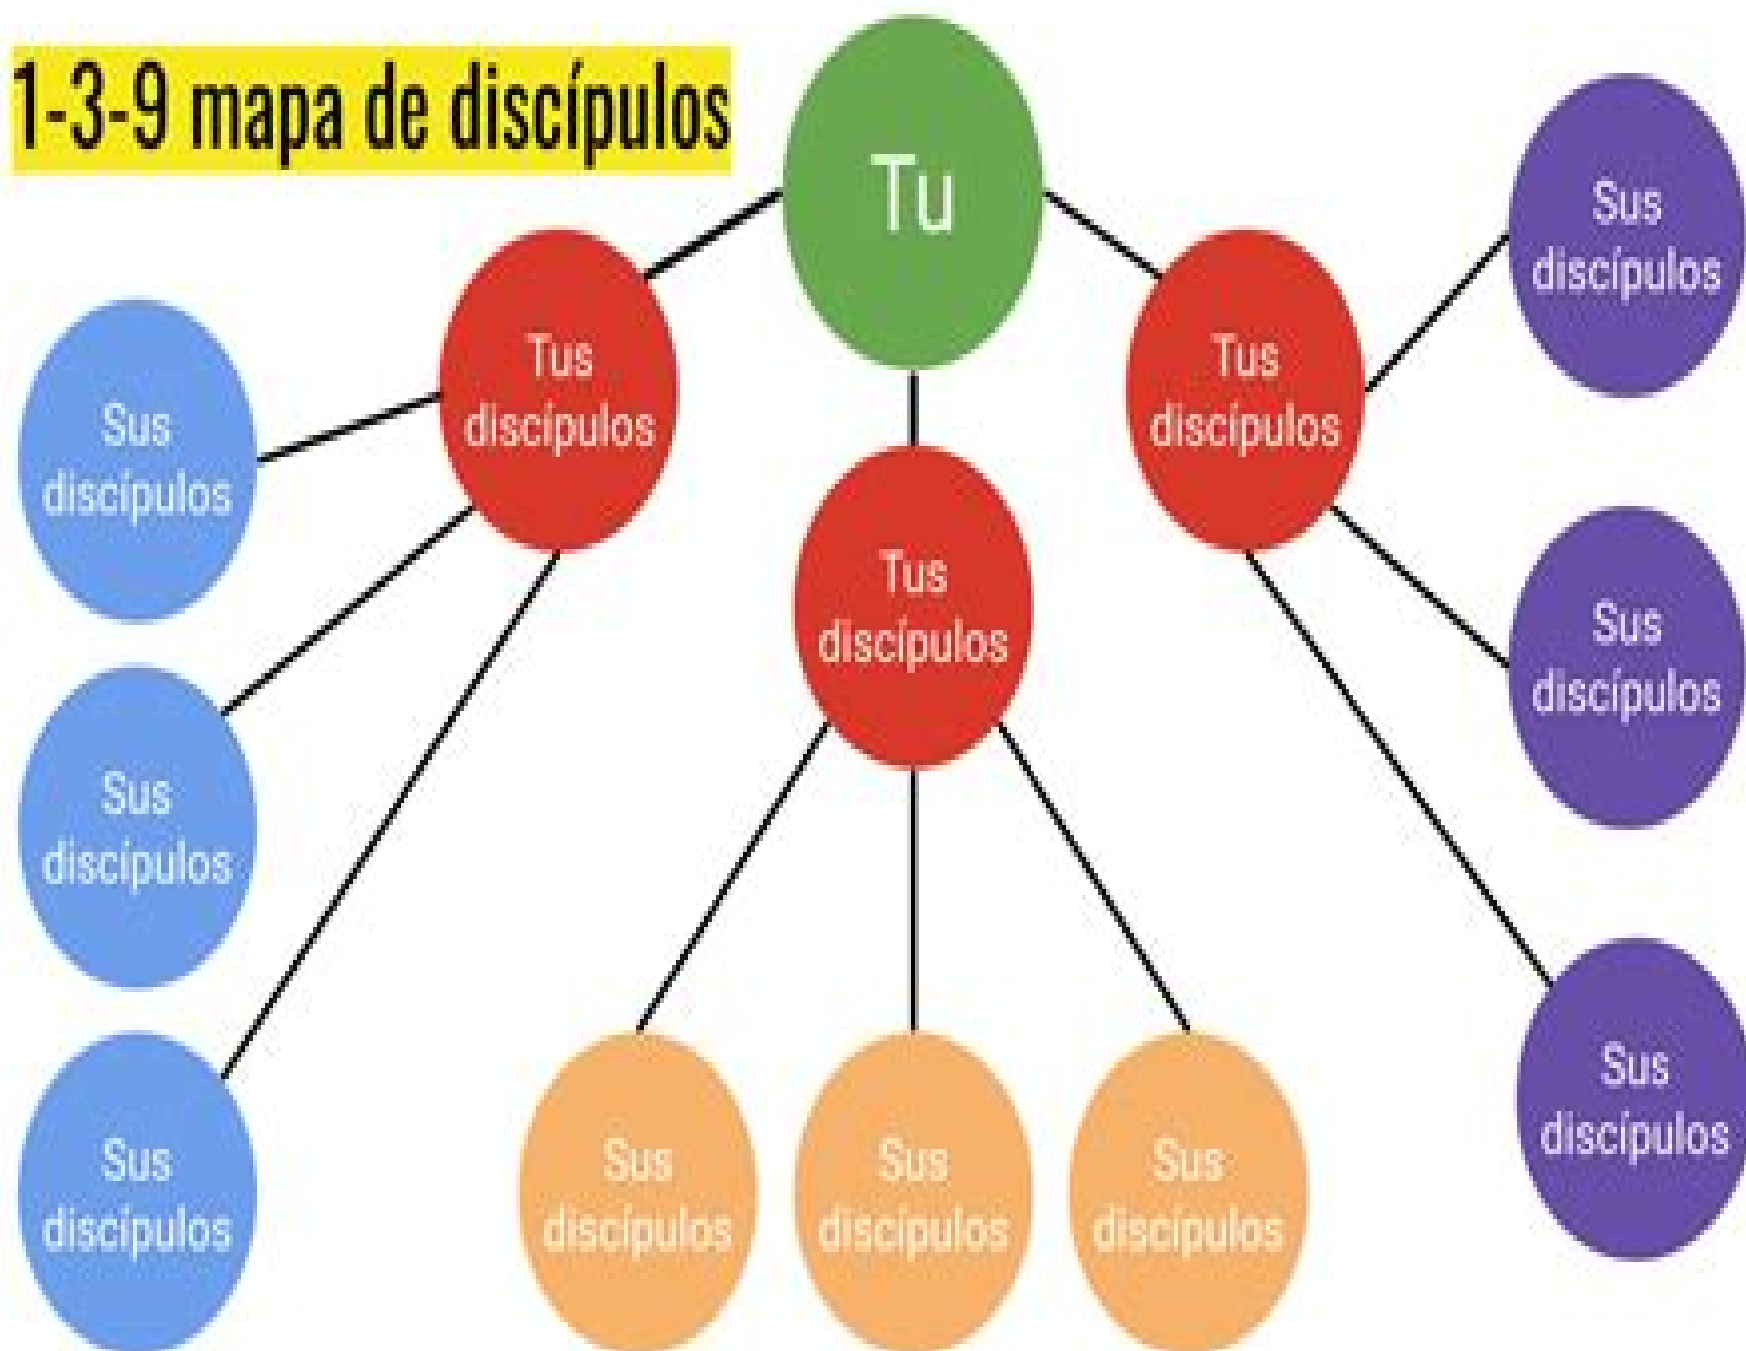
1-3-9 mapa de discípulos

Tu

Tus discípulos

Tus discípulos

Tus discípulos

Sus discípulos

Sus discípulos

Sus discípulos

Sus discípulos

Sus discípulos

Sus discípulos

Sus discípulos

Sus discípulos

Sus discípulos